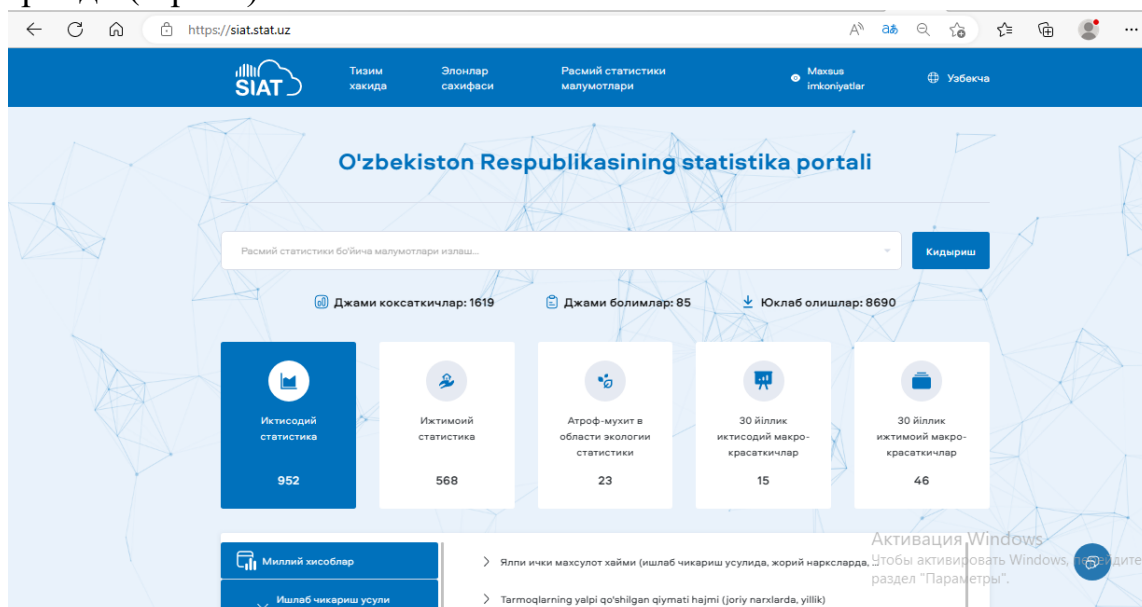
https://siat.stat.uz

SIAT

Тизим хакида

Элонлар сахифаси

Расмий статистики малумотлари

Maxsus imkoniyatlar

Узбекча

O'zbekiston Respublikasining statistika portali

Расмий статистики бо'йича малумотлари излаш...

Кидириш

Джами коксаткичлар: 1619

Джами болимлар: 85

Юклаб олишлар: 8690

Иктисодий статистика
952

Ижтимоий статистика
568

Атроф-мухит в области экологии статистики
23

30 йиллик иктисодий макро-красаткичлар
15

30 йиллик ижтимоий макро-красаткичлар
46

Миллий хисоблар

Ишлаб чикариш усули

Ялпи ички махсулот хайми (ишлаб чикариш усулида, жорий наркслардa, ...

Tarmoqlarning yalpi qo'shilgan qiymati hajmi (joriy narxlarda, yillik)

Активация Windows
Чтобы активировать Windows, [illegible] раздел "Параметры".